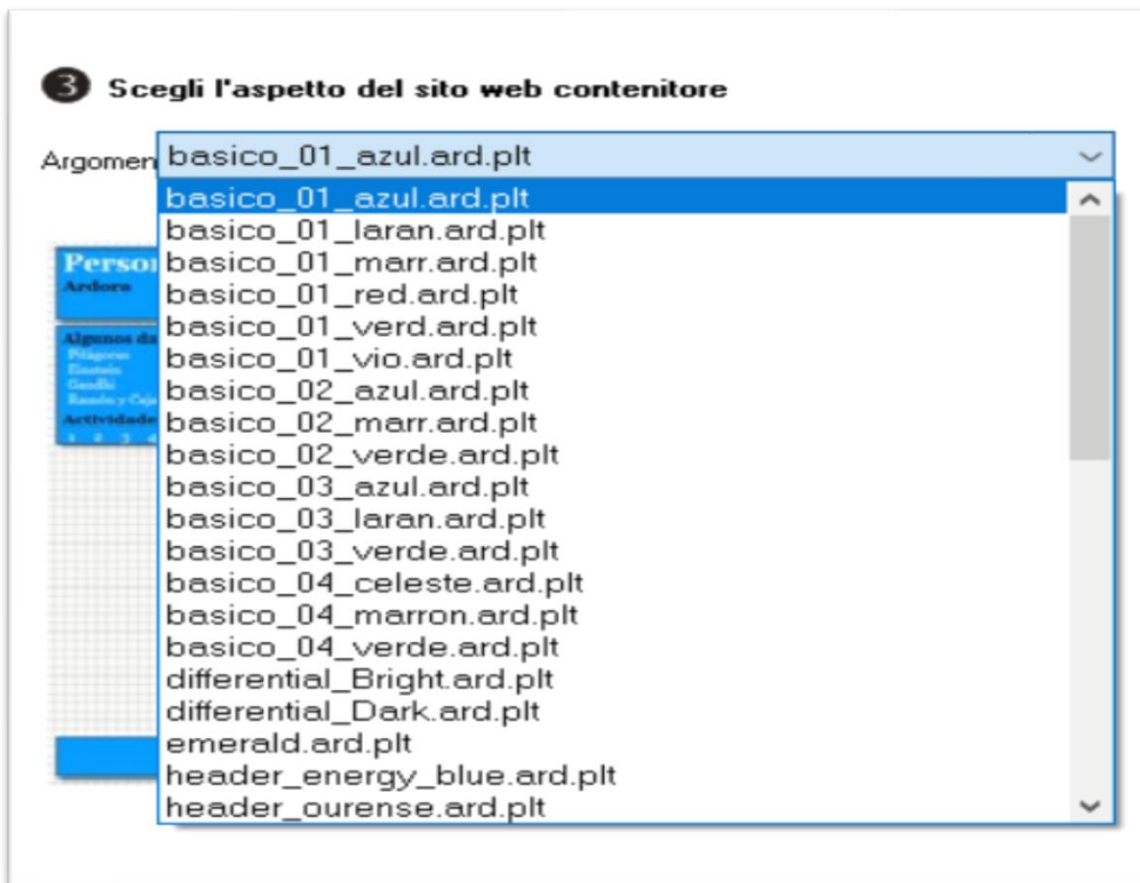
3 Scegli l'aspetto del sito web contenitore

Argomen basico_01_azul.ard.plt

basico_01_azul.ard.plt
basico_01_laran.ard.plt
basico_01_marr.ard.plt
basico_01_red.ard.plt
basico_01_verd.ard.plt
basico_01_vio.ard.plt
basico_02_azul.ard.plt
basico_02_marr.ard.plt
basico_02_verde.ard.plt
basico_03_azul.ard.plt
basico_03_laran.ard.plt
basico_03_verde.ard.plt
basico_04_celeste.ard.plt
basico_04_marron.ard.plt
basico_04_verde.ard.plt
differential_Bright.ard.plt
differential_Dark.ard.plt
emerald.ard.plt
header_energy_blue.ard.plt
header_ourense.ard.plt

Perso
Ardora
Algunos da
Pitágoras
Einstein
Gandhi
Ramón y Caja
Actividade
1 2 3 4